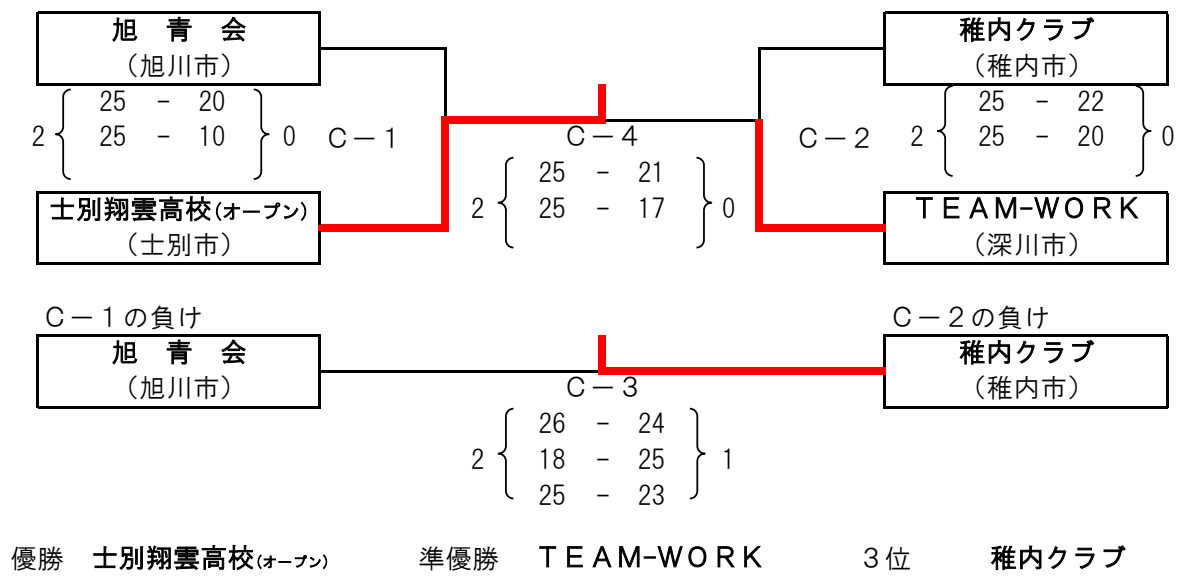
旭 青 会
（旭川市）

2 25 － 20 / 25 － 10 0 C－1

士別翔雲高校(オープン)
（士別市）

C－4
2 25 － 21 / 25 － 17 0

稚内クラブ
（稚内市）

2 25 － 22 / 25 － 20 0 C－2

TEAM-WORK
（深川市）

C－1の負け
旭 青 会
（旭川市）

C－2の負け
稚内クラブ
（稚内市）

C－3
2 26 － 24 / 18 － 25 / 25 － 23 1

優勝 士別翔雲高校(オープン) 準優勝 TEAM-WORK 3位 稚内クラブ